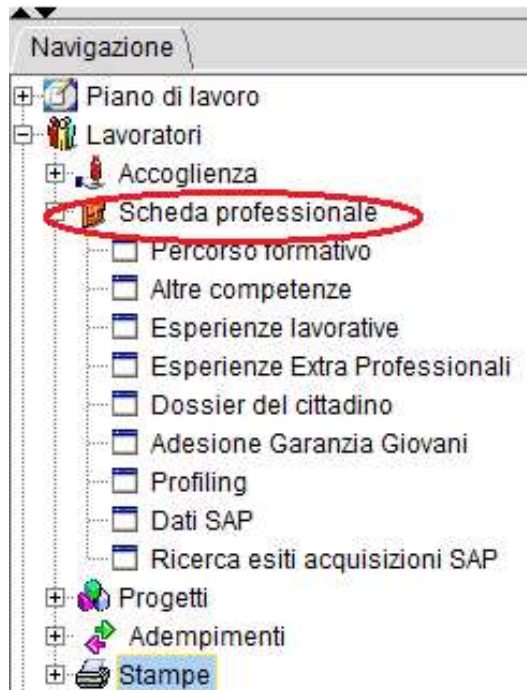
Navigazione

Piano di lavoro
Lavoratori
Accoglienza
Scheda professionale
Percorso formativo
Altre competenze
Esperienze lavorative
Esperienze Extra Professionali
Dossier del cittadino
Adesione Garanzia Giovani
Profiling
Dati SAP
Ricerca esiti acquisizioni SAP
Progetti
Adempimenti
Stampe